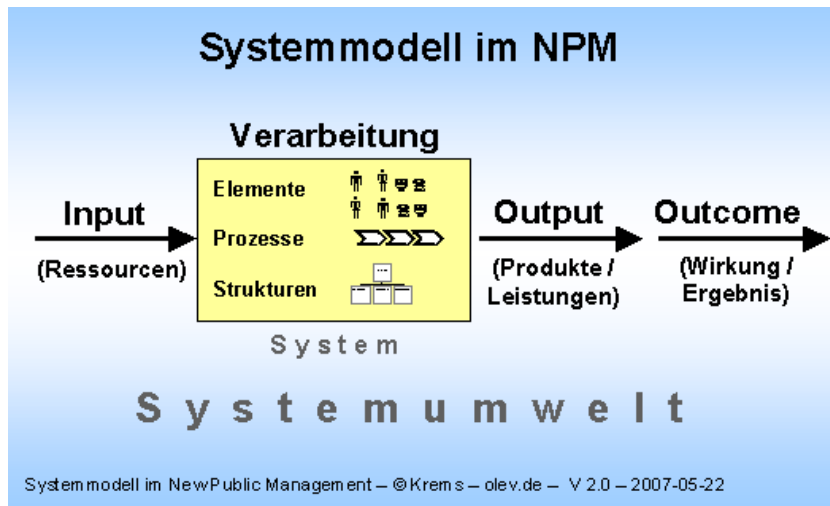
Systemmodell im NPM

Verarbeitung

Input

(Ressourcen)

Elemente

Prozesse

Strukturen

Output

(Produkte / Leistungen)

Outcome

(Wirkung / Ergebnis)

System

Systemumwelt

Systemmodell im NewPublic Management – ©Krems – olev.de – V 2.0 – 2007-05-22